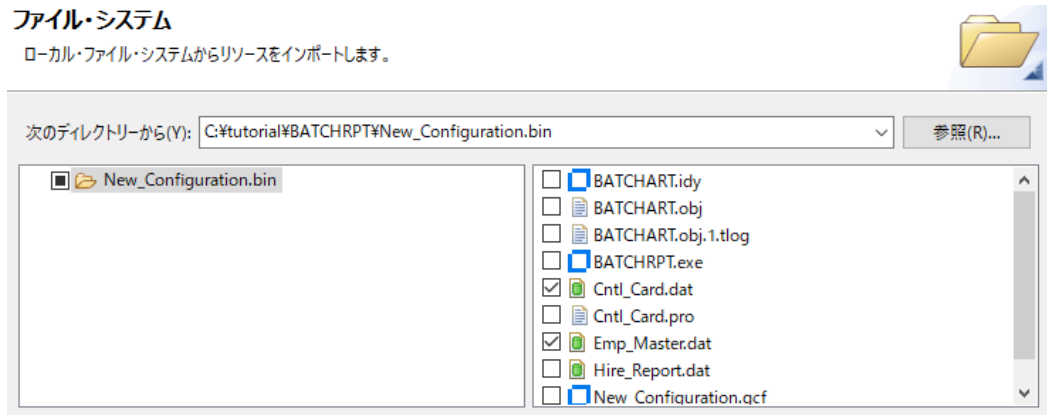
ファイル・システム

ローカル・ファイル・システムからリソースをインポートします。

次のディレクトリーから(Y): C:¥tutorial¥BATCHRPT¥New_Configuration.bin

参照(R)...

New_Configuration.bin

BATCHART.idy
BATCHART.obj
BATCHART.obj.1.tlog
BATCHRPT.exe
Cntl_Card.dat
Cntl_Card.pro
Emp_Master.dat
Hire_Report.dat
New_Configuration.gcf